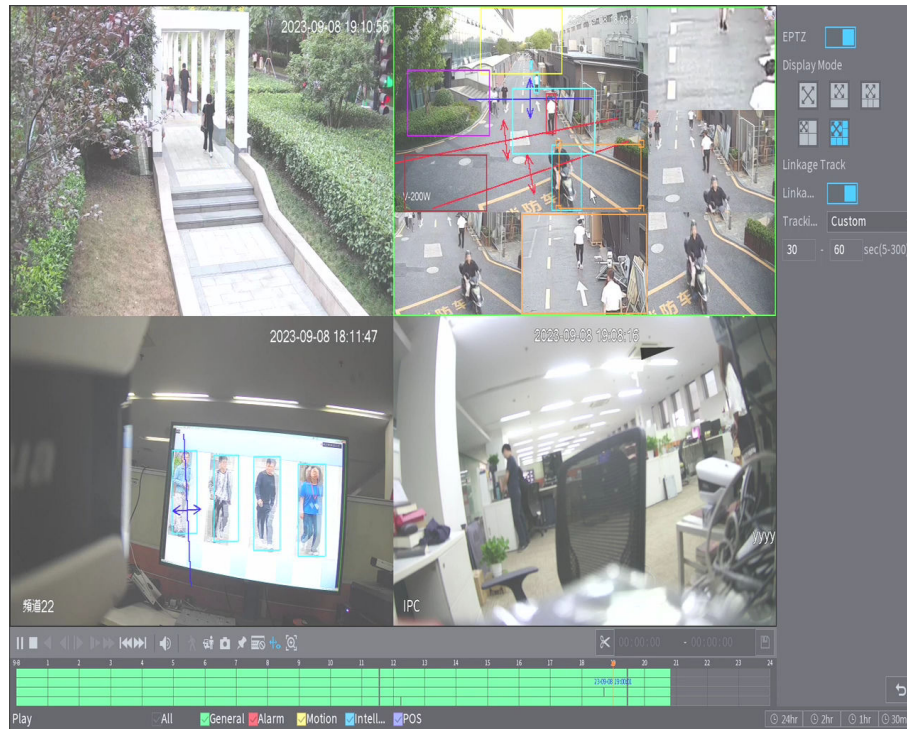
2023-09-08 19:10:56

V-200W

EPTZ

Display Mode

Linkage Track

Linka...

Tracki... Custom

30 - 60 sec(5-300

2023-09-08 18:11:47

频道22

2023-09-08 19:08:16

yyyy

IPC

00:00:00 - 00:00:00

0 1 2 3 4 5 6 7 8 9 10 11 12 13 14 15 16 17 18 19 20 21 22 23 24

23-09-08 19:00:01

Play

All General Alarm Motion Intell... POS

24hr 2hr 1hr 30m